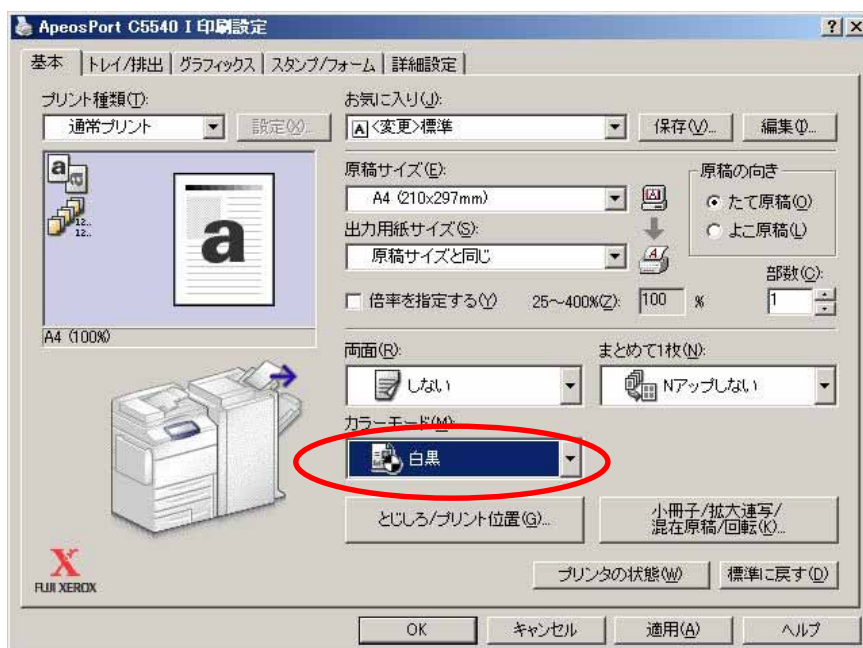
ApeosPort C5540 I 印刷設定
?
X

基本 | トレイ/排出 | グラフィックス | スタンプ/フォーム | 詳細設定

プリント種類(T):
通常プリント
設定(X)...

a
12..
12..
a
A4 (100%)

お気に入り(J):
A <変更>標準
保存(V)...
編集(I)...

原稿サイズ(E):
A4 (210x297mm)
出力用紙サイズ(S):
原稿サイズと同じ
A
A

原稿の向き
たて原稿(O)
よこ原稿(L)

部数(C):
1

倍率を指定する(Y)
25～400%(Z):
100
%

両面(R):
しない
まとめて1枚(N):
Nアップしない

カラーモード(M):
白黒

とじしろ/プリント位置(G)...
小冊子/拡大連写/混在原稿/回転(K)...

X
FUJI XEROX

プリンタの状態(W)
標準に戻す(D)

OK
キャンセル
適用(A)
ヘルプ